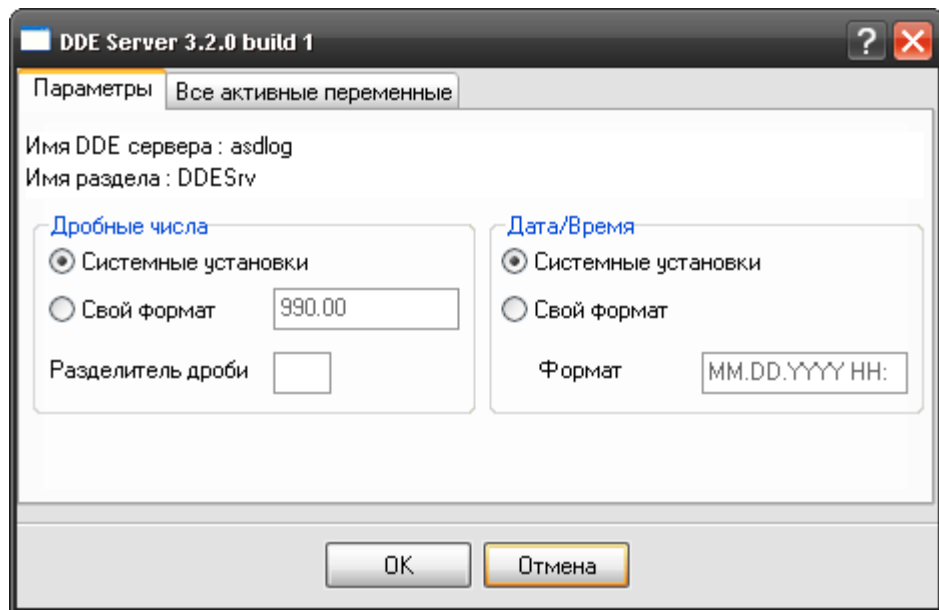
DDE Server 3.2.0 build 1

?

Параметры | Все активные переменные

Имя DDE сервера : asdlog
Имя раздела : DDESrv

Дробные числа
Системные установки
Свой формат 990.00
Разделитель дроби

Дата/Время
Системные установки
Свой формат
Формат MM.DD.YYYY HH:

OK Отмена